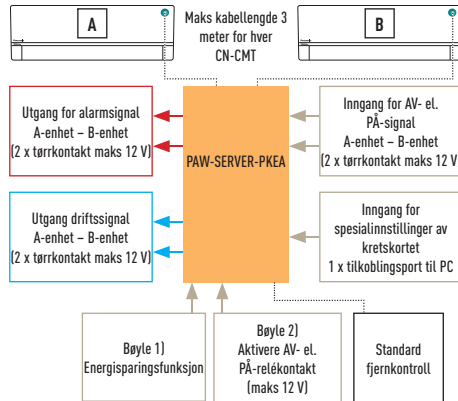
A

B

Maks kabellengde 3 meter for hver CN-CMT

Utgang for alarmsignal A-enhet – B-enhet (2 x tørrkontakt maks 12 V)

PAW-SERVER-PKEA

Inngang for AV- el. PÅ-signal A-enhet – B-enhet (2 x tørrkontakt maks 12 V)

Utgang driftssignal A-enhet – B-enhet (2 x tørrkontakt maks 12 V)

Inngang for spesialinnstillinger av kretskortet 1 x tilkoblingsport til PC

Bøyle 1) Energisparingsfunksjon

Bøyle 2) Aktivere AV- el. PÅ-relékontakt (maks 12 V)

Standard fjernkontroll